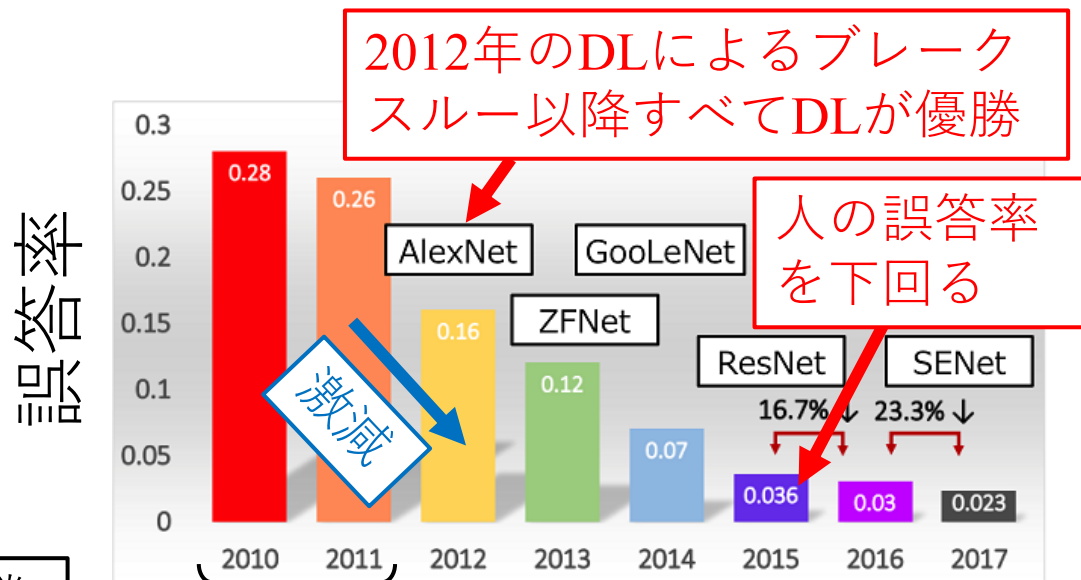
2012年のDLによるブレークスルー以降すべてDLが優勝

人の誤答率を下回る

誤答率

0.3
0.25
0.2
0.15
0.1
0.05
0

0.28
0.26
0.16
0.12
0.07
0.036
0.03
0.023

AlexNet
GooLeNet
ZFNet
ResNet
SENet

激減

16.7% ↓
23.3% ↓

2010
2011
2012
2013
2014
2015
2016
2017